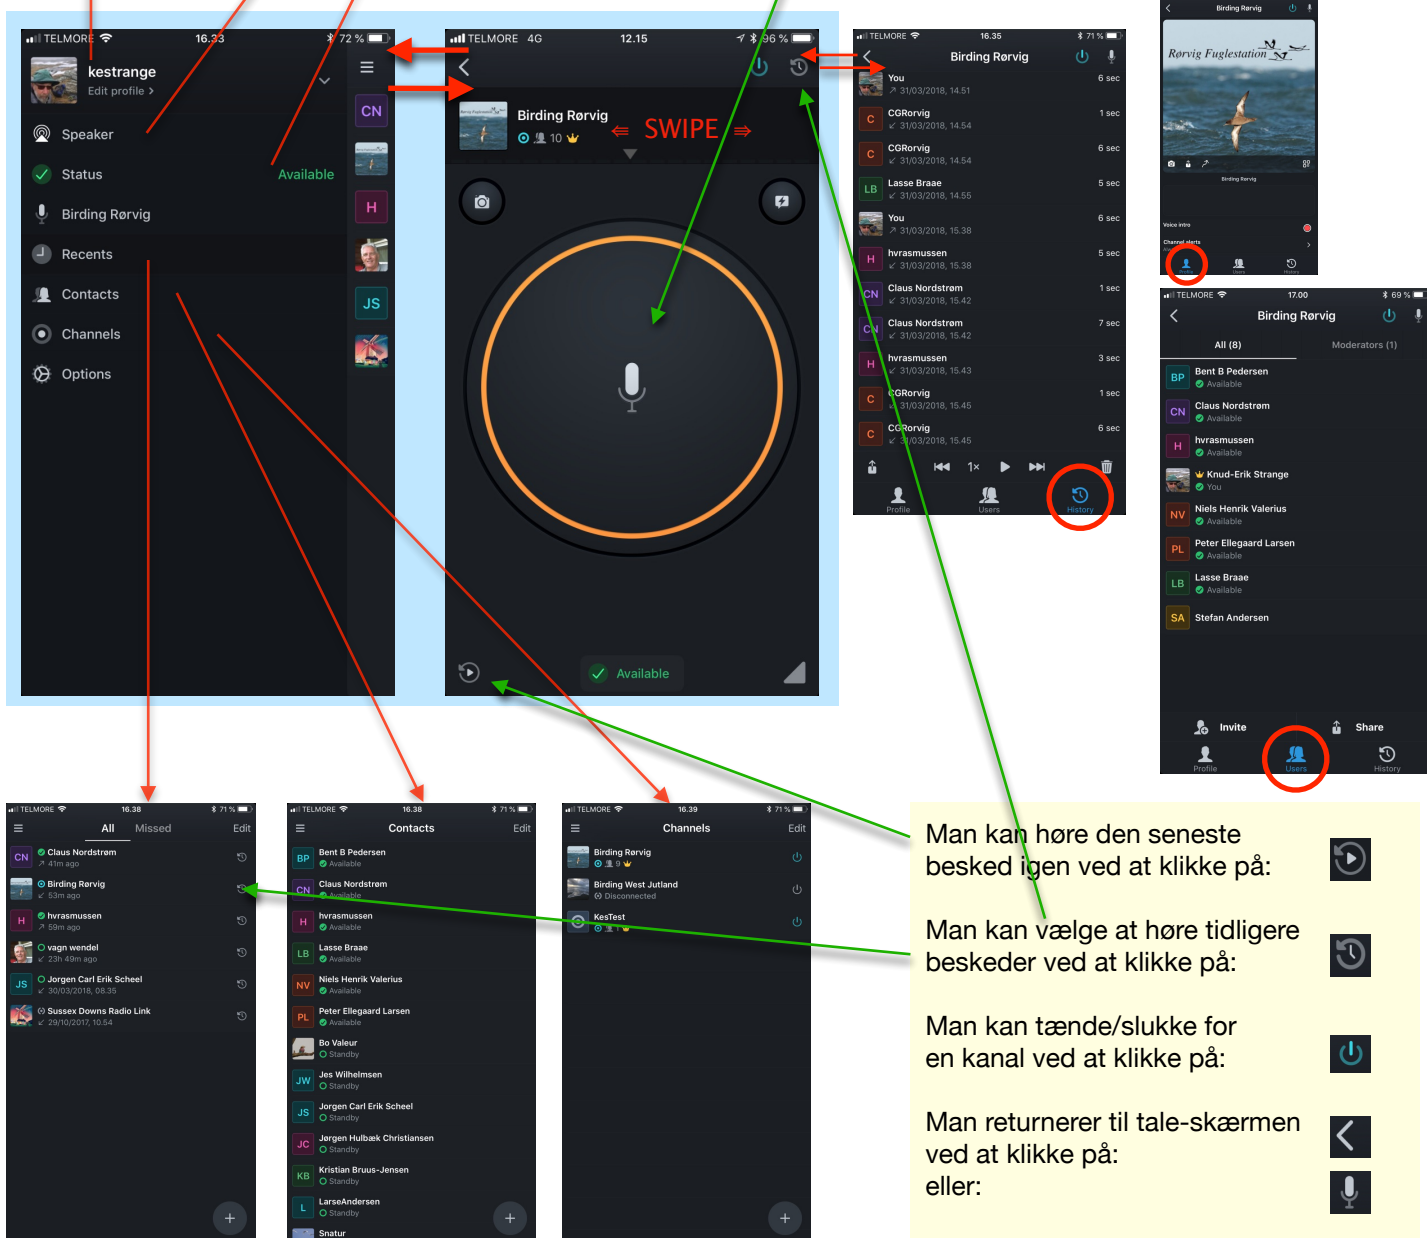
TELMORE 16.33 72 %
kestrange
Edit profile >
Speaker
Status Available
Birding Rørvig
Recents
Contacts
Channels
Options
CN
H
JS

TELMORE 4G 12.15 96 %
Birding Rørvig
10
⇐ SWIPE ⇒
Available

TELMORE 16.35 71 %
Birding Rørvig
You 31/03/2018, 14.51 6 sec
CGRorvig 31/03/2018, 14.54 1 sec
CGRorvig 31/03/2018, 14.54 6 sec
Lasse Braae 31/03/2018, 14.55 5 sec
You 31/03/2018, 15.38 6 sec
hvrasmussen 31/03/2018, 15.38 5 sec
Claus Nordstrøm 31/03/2018, 15.42 1 sec
Claus Nordstrøm 31/03/2018, 15.42 7 sec
hvrasmussen 31/03/2018, 15.43 3 sec
CGRorvig 31/03/2018, 15.45 1 sec
CGRorvig 31/03/2018, 15.45 6 sec
1×
Profile Users History

Birding Rørvig
Rørvig Fuglestation
Birding Rørvig
Voice intro
Channel alerts

TELMORE 17.00 69 %
Birding Rørvig
All (8) Moderators (1)
BP Bent B Pedersen Available
CN Claus Nordstrøm Available
H hvrasmussen Available
Knud-Erik Strange You
NV Niels Henrik Valerius Available
PL Peter Ellegaard Larsen Available
LB Lasse Braae Available
SA Stefan Andersen
Invite Share
Profile Users History

TELMORE 16.38 71 %
All Missed Edit
CN Claus Nordstrøm 41m ago
Birding Rørvig 53m ago
H hvrasmussen 59m ago
vagn wendel 23h 49m ago
JS Jorgen Carl Erik Scheel 30/03/2018, 08.35
Sussex Downs Radio Link 29/10/2017, 10.54

TELMORE 16.38 71 %
Contacts Edit
BP Bent B Pedersen Available
CN Claus Nordstrøm Available
H hvrasmussen Available
LB Lasse Braae Available
NV Niels Henrik Valerius Available
PL Peter Ellegaard Larsen Available
Bo Valeur Standby
JW Jes Wilhelmsen Standby
JS Jorgen Carl Erik Scheel Standby
JC Jørgen Hulbæk Christiansen Standby
KB Kristian Bruus-Jensen Standby
L LarseAndersen Standby
Snatur

TELMORE 16.39 71 %
Channels Edit
Birding Rørvig 9
Birding West Jutland Disconnected
KesTest

Man kan høre den seneste besked igen ved at klikke på:

Man kan vælge at høre tidligere beskeder ved at klikke på:

Man kan tænde/slukke for en kanal ved at klikke på:

Man returnerer til tale-skærmen ved at klikke på:
eller: